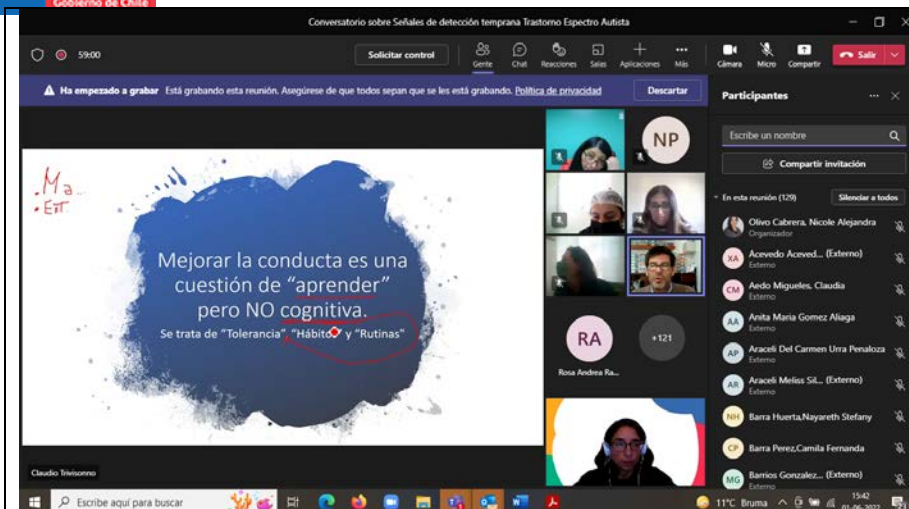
Gobierno de Chile

Conversatorio sobre Señales de detección temprana Trastorno Espectro Autista

59:00

Solicitar control

Gente Chat Reacciones Salas Aplicaciones Más

Cámara Micro Compartir

Salir

Ha empezado a grabar Está grabando esta reunión. Asegúrese de que todos sepan que se les está grabando. Política de privacidad

Descartar

Ma
Est.

Mejorar la conducta es una cuestión de "aprender" pero NO cognitiva.

Se trata de "Tolerancia", "Hábitos" y "Rutinas"

Claudio Trivisonno

NP

RA

+121

Rosa Andrea Ra...

Participantes

Escribe un nombre

Compartir invitación

En esta reunión (129)

Silenciar a todos

Olivo Cabrera, Nicole Alejandra
Organizador

XA Acevedo Aceved... (Externo)
Externo

CM Aedo Migueles, Claudia
Externo

AA Anita Maria Gomez Aliaga
Externo

AP Araceli Del Carmen Urra Penaloza
Externo

AR Araceli Meliss Sil... (Externo)
Externo

NH Barra Huerta,Nayareth Stefany

CP Barra Perez,Camila Fernanda

MG Barrios Gonzalez... (Externo)
Externo

Escribe aquí para buscar

11°C Bruma

15:42
01-06-2022